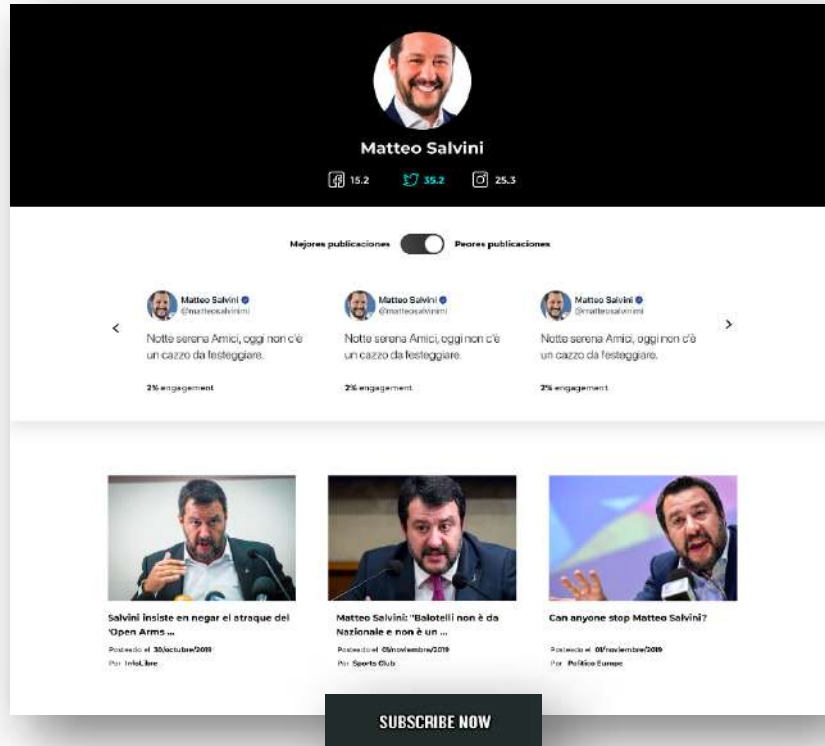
Matteo Salvini

15.2 35.2 25.3

Mejores publicaciones Peores publicaciones

Matteo Salvini
@matteosalvinimi
Notte serena Amici, oggi non c'è un cazzo da festeggiare.
2% engagement

Matteo Salvini
@matteosalvinimi
Notte serena Amici, oggi non c'è un cazzo da festeggiare.
2% engagement

Matteo Salvini
@matteosalvinimi
Notte serena Amici, oggi non c'è un cazzo da festeggiare.
2% engagement

Salvini insiste en negar el atraque del 'Open Arms ...
Posteado el 30/octubre/2019
Por InfoLibre

Matteo Salvini: "Balotelli non è da Nazionale e non è un ...
Posteado el 05/noviembre/2019
Por Sports Club

Can anyone stop Matteo Salvini?
Posteado el 01/noviembre/2019
Por Politico Europe

SUBSCRIBE NOW